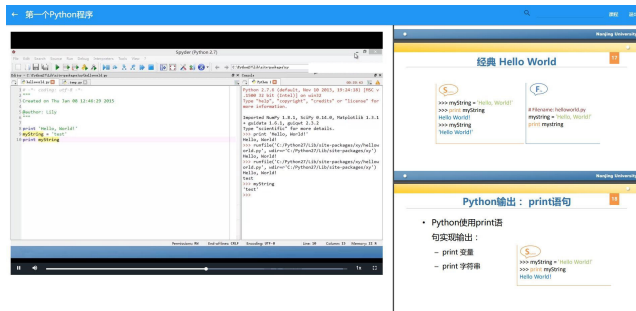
← 第一个Python程序

Spyder (Python 2.7)

# -*- coding: utf-8 -*-
"""
Created on Thu Jan 08 12:46:29 2015

@author: Lily
"""

print 'Hello, World!'
myString = 'test'
print myString

Python 2.7.6 (default, Nov 10 2013, 19:24:18) [MSC v.1500 32 bit (Intel)] on win32
Type "help", "copyright", "credits" or "license" for more information.

Imported NumPy 1.8.1, SciPy 0.14.0, Matplotlib 1.3.1
+ guidata 1.6.1, guiqwt 2.3.2
Type "scientific" for more details.
>>> print 'Hello, World!'
Hello, World!
>>> runfile('C:/Python27/Lib/site-packages/xy/helloworld.py', wdir='C:/Python27/Lib/site-packages/xy')
Hello, World!
>>> runfile('C:/Python27/Lib/site-packages/xy/helloworld.py', wdir='C:/Python27/Lib/site-packages/xy')
Hello, World!
test
>>> myString
'test'
>>>

Nanjing University

经典 Hello World

S
>>> myString = 'Hello, World!'
>>> print myString
Hello, World!
>>> myString
'Hello World!'

F
# Filename: helloworld.py
myString = 'Hello, World!'
print myString

Nanjing University

Python输出：print语句

• Python使用print语句实现输出：
– print 变量
– print 字符串

S
>>> myString = 'Hello World!'
>>> print myString
Hello World!